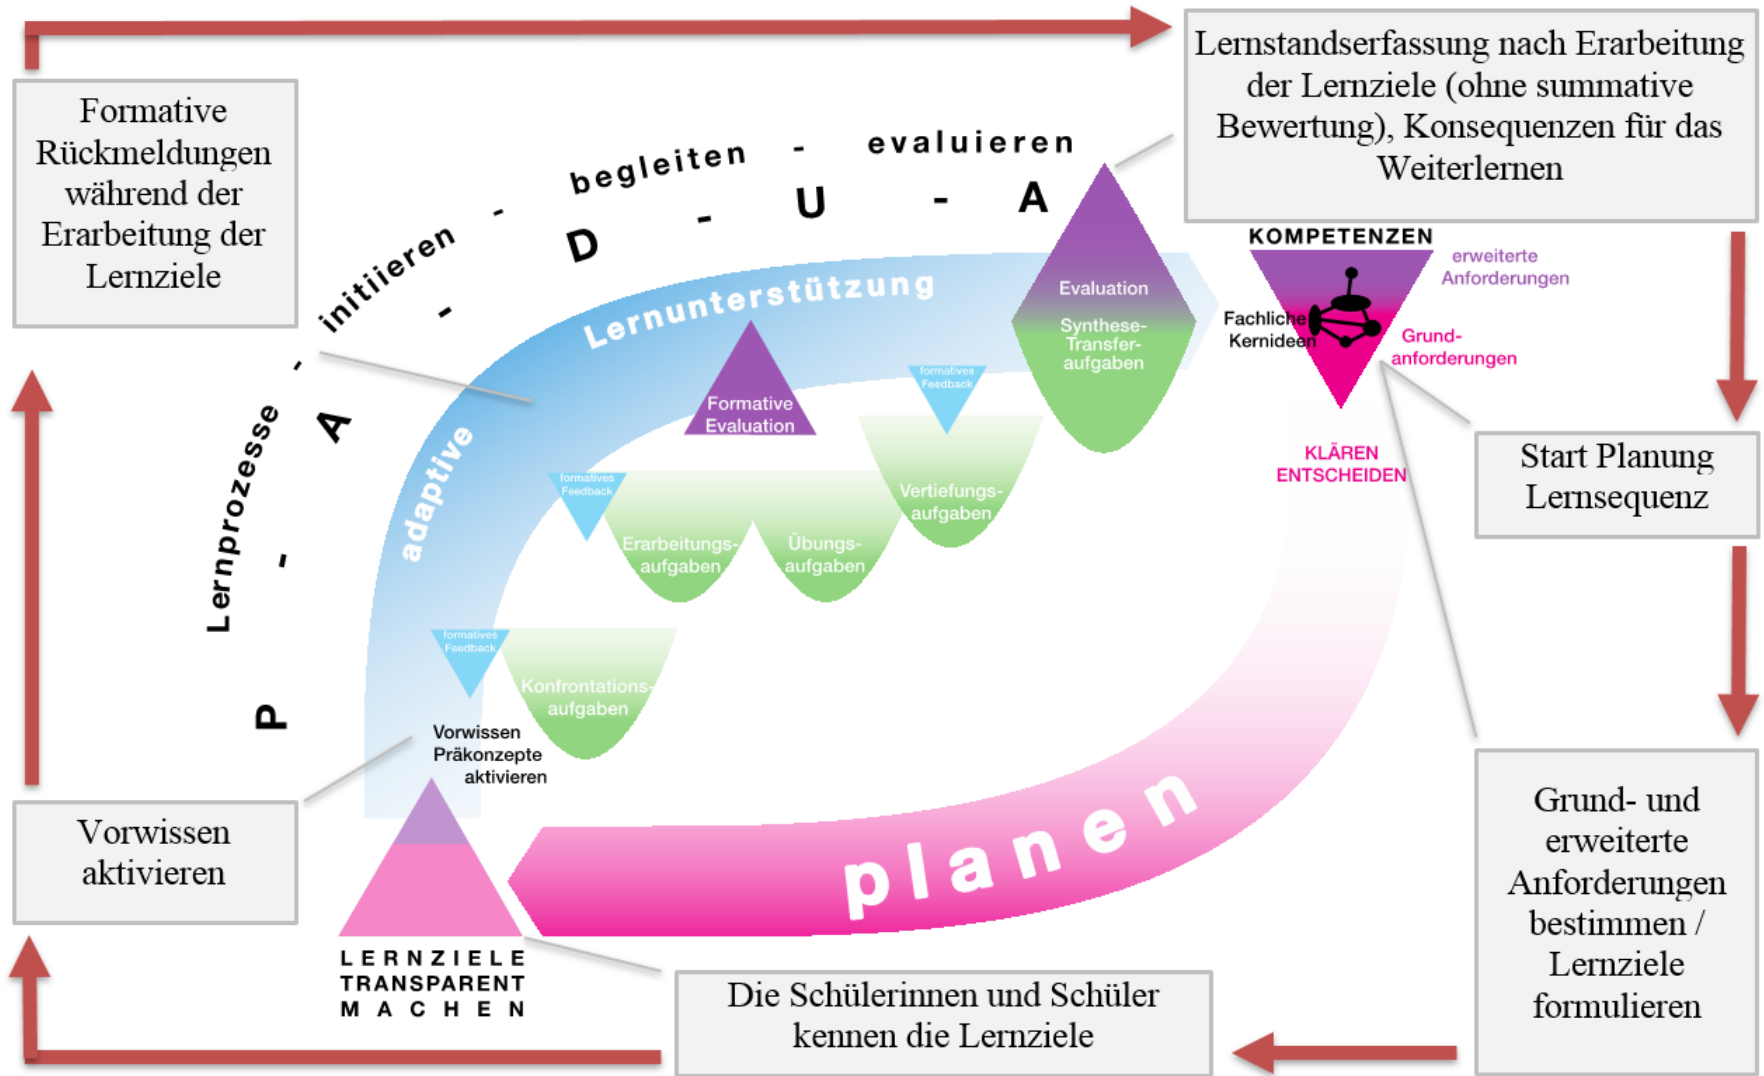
Lernstandserfassung nach Erarbeitung der Lernziele (ohne summative Bewertung), Konsequenzen für das Weiterlernen

Formative Rückmeldungen während der Erarbeitung der Lernziele

Lernprozesse - initiieren - begleiten - evaluieren

P - A - D - U - A

Lernunterstützung

adaptive

KOMPETENZEN

erweiterte Anforderungen

Fachliche Kernideen

Grund-anforderungen

KLÄREN ENTSCHEIDEN

Evaluation

Synthese-Transfer-aufgaben

Formative Evaluation

formatives Feedback

Vertiefungs-aufgaben

formatives Feedback

Erarbeitungs-aufgaben

Übungs-aufgaben

formatives Feedback

Konfrontations-aufgaben

Vorwissen Präkonzepte aktivieren

Start Planung Lernsequenz

Vorwissen aktivieren

planen

LERNZIELE TRANSPARENT MACHEN

Grund- und erweiterte Anforderungen bestimmen / Lernziele formulieren

Die Schülerinnen und Schüler kennen die Lernziele